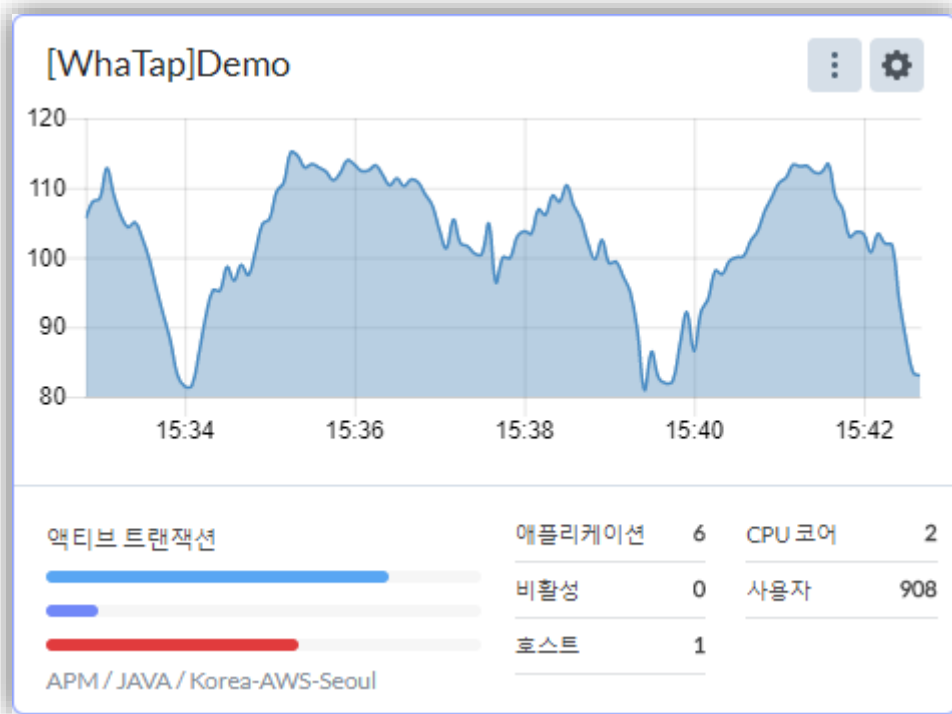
[WhaTap]Demo

120
110
100
90
80

15:34 15:36 15:38 15:40 15:42

액티브 트랜잭션

APM / JAVA / Korea-AWS-Seoul

| 애플리케이션 | 6 |
|---|---|
| 비활성 | 0 |
| 호스트 | 1 |

| CPU 코어 | 2 |
|---|---|
| 사용자 | 908 |